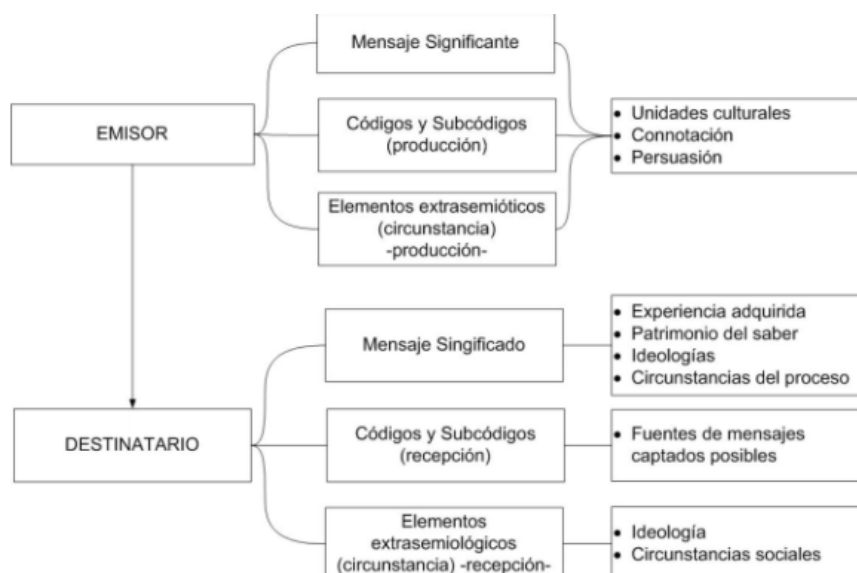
Mensaje Significante

EMISOR

Códigos y Subcódigos (producción)

Elementos extrasemióticos (circunstancia) -producción-

• Unidades culturales
• Connotación
• Persuasión

DESTINATARIO

Mensaje Singificado

• Experiencia adquirida
• Patrimonio del saber
• Ideologías
• Circunstancias del proceso

Códigos y Subcódigos (recepción)

• Fuentes de mensajes captados posibles

Elementos extrasemiológicos (circunstancia) -recepción-

• Ideología
• Circunstancias sociales